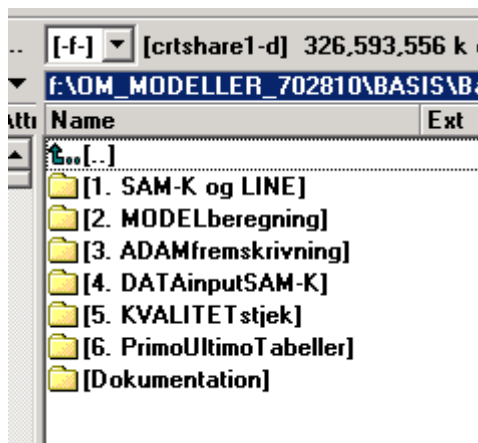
[-f-] [crtshare1-d] 326,593,556 k
f:\OM_MODELLER_702810\BASIS\B
Attı Name Ext
[..]
[1. SAM-K og LINE]
[2. MODELberegning]
[3. ADAMfremskrivning]
[4. DATAinputSAM-K]
[5. KVALITETstjek]
[6. PrimoUltimoTabeller]
[Dokumentation]